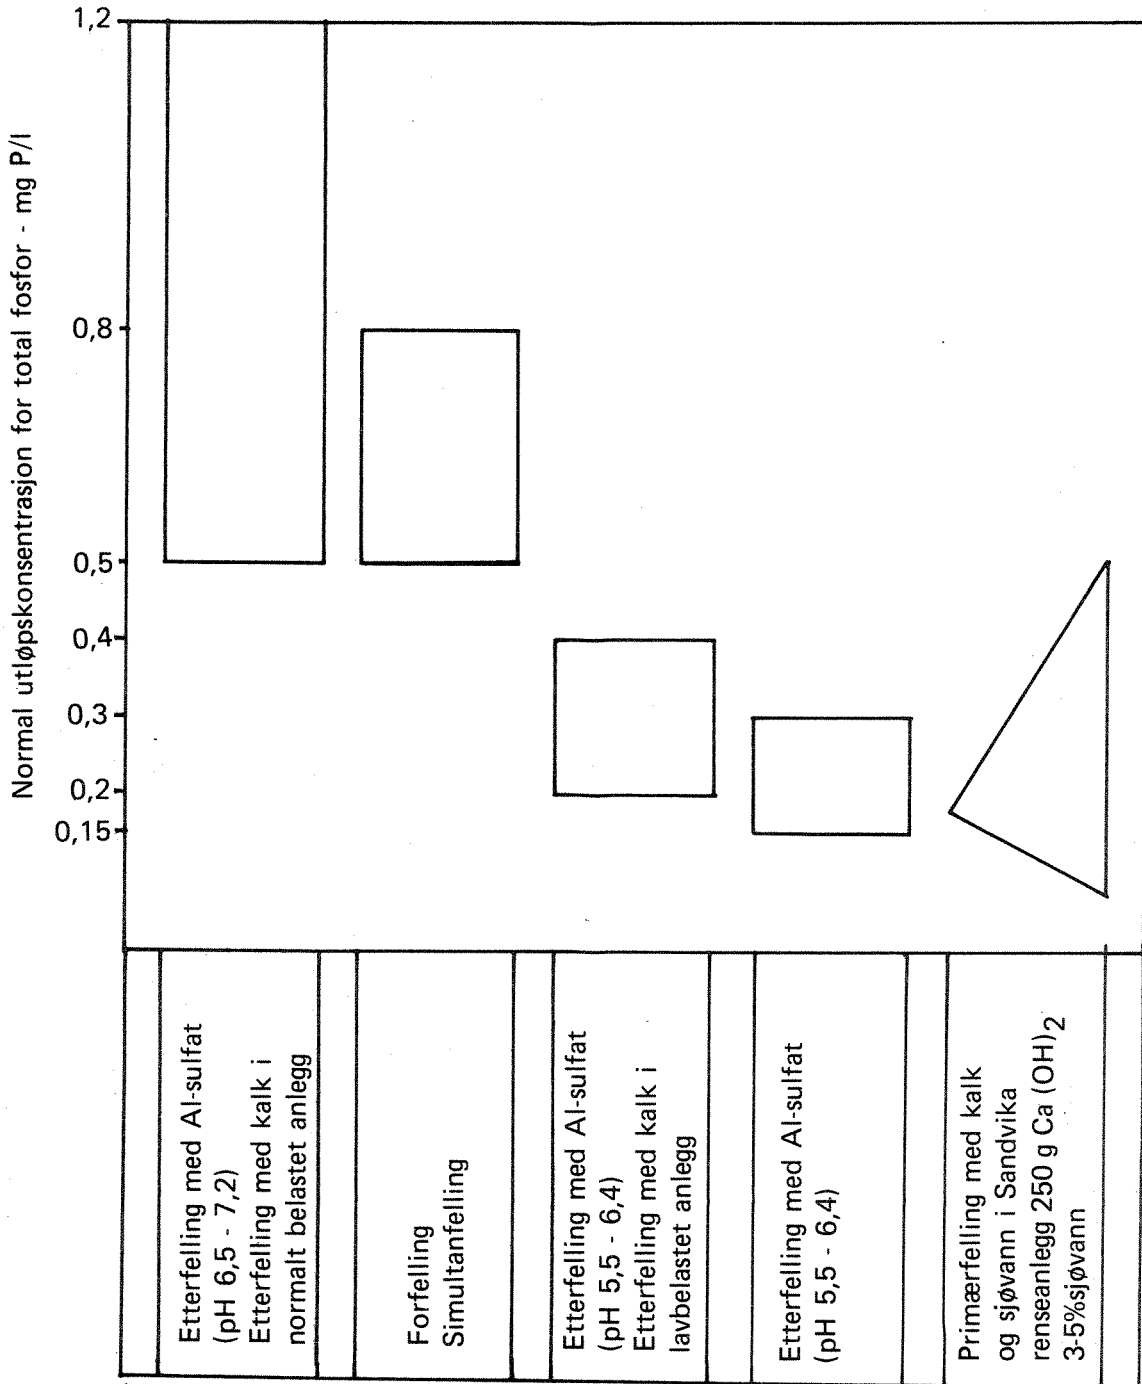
Normal utløpskonsentrasjon for total fosfor - mg P/l

1,2
0,8
0,5
0,4
0,3
0,2
0,15

Etterfelling med Al-sulfat (pH 6,5 - 7,2) Etterfelling med kalk i normalt belastet anlegg

Forfelling Simultanfelling

Etterfelling med Al-sulfat (pH 5,5 - 6,4) Etterfelling med kalk i lavbelastet anlegg

Etterfelling med Al-sulfat (pH 5,5 - 6,4)

Primærfelling med kalk og sjøvann i Sandvika renseanlegg 250 g Ca $(OH)_2$ 3-5%sjøvann